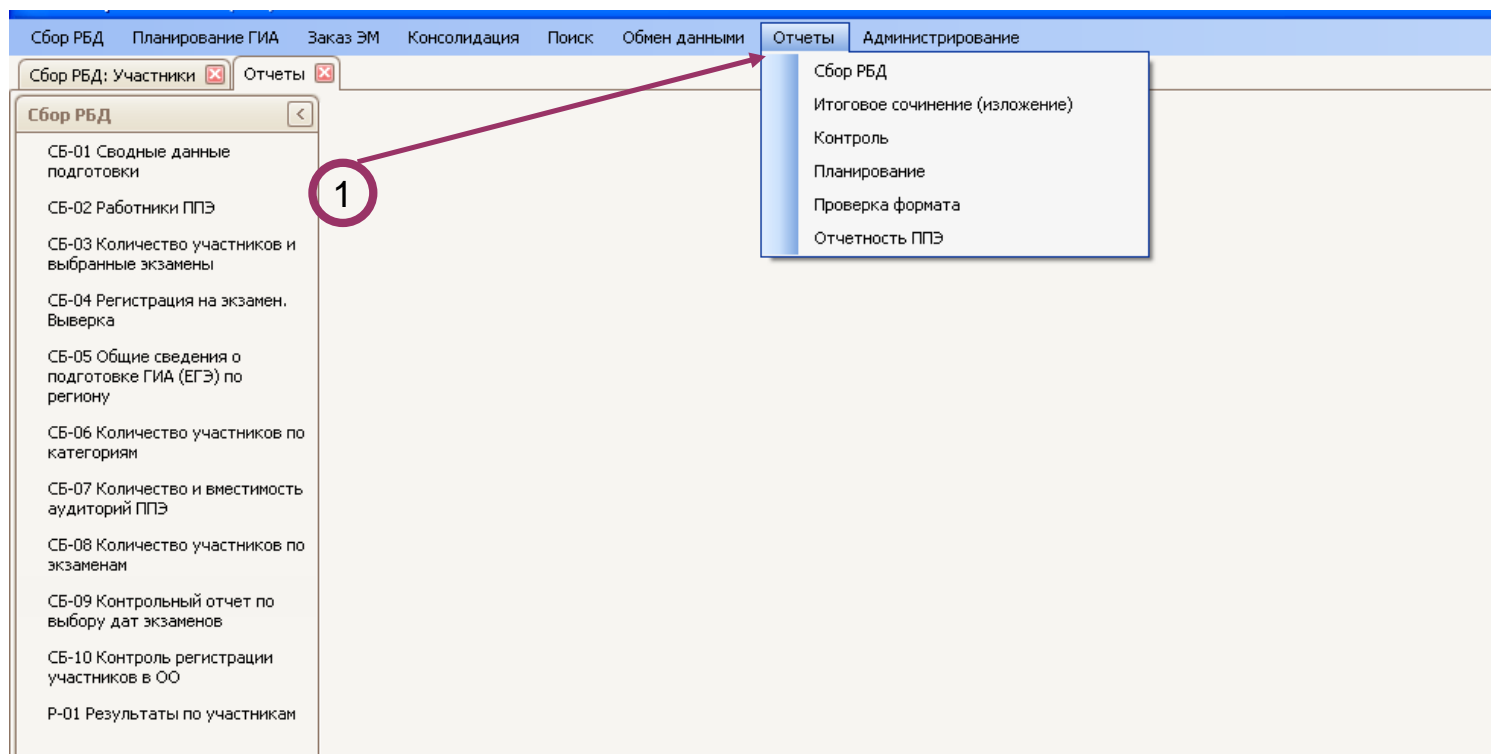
Сбор РБД Планирование ГИА Заказ ЭМ Консолидация Поиск Обмен данными Отчеты Администрирование

Сбор РБД: Участники Отчеты

Сбор РБД

СБ-01 Сводные данные подготовки

СБ-02 Работники ППЭ

СБ-03 Количество участников и выбранные экзамены

СБ-04 Регистрация на экзамен. Выверка

СБ-05 Общие сведения о подготовке ГИА (ЕГЭ) по региону

СБ-06 Количество участников по категориям

СБ-07 Количество и вместимость аудиторий ППЭ

СБ-08 Количество участников по экзаменам

СБ-09 Контрольный отчет по выбору дат экзаменов

СБ-10 Контроль регистрации участников в ОО

Р-01 Результаты по участникам

1

Сбор РБД
Итоговое сочинение (изложение)
Контроль
Планирование
Проверка формата
Отчетность ППЭ